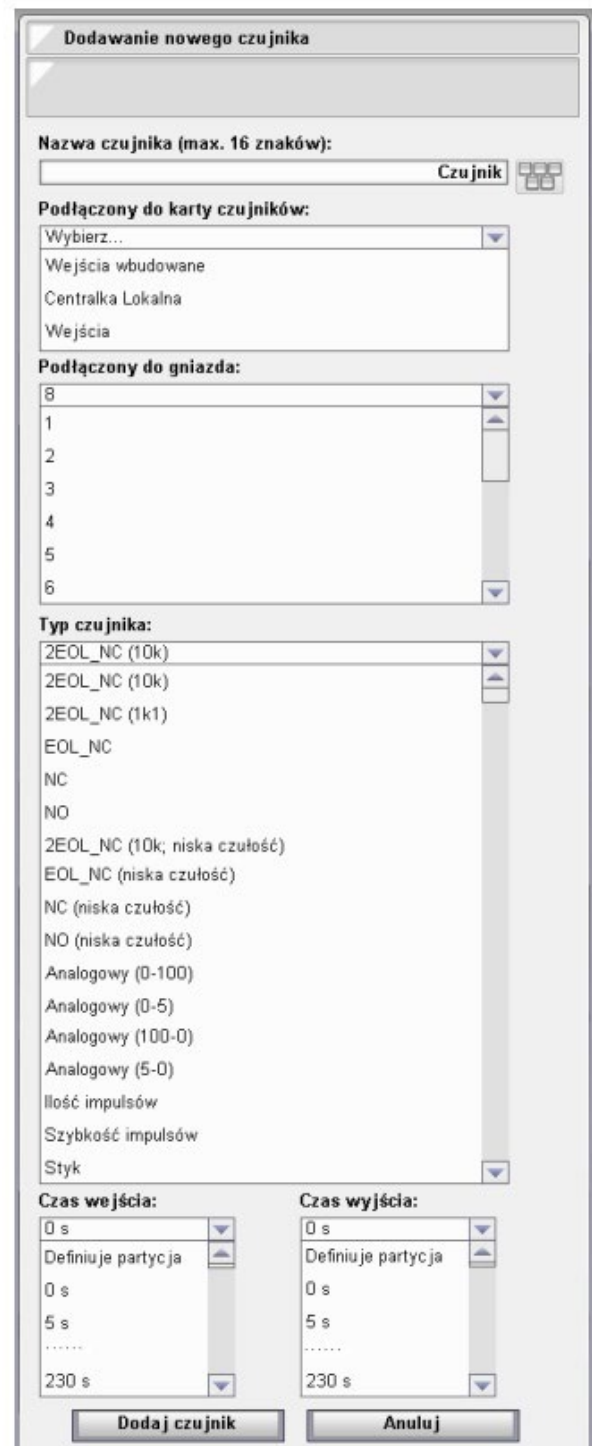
Dodawanie nowego czujnika

Nazwa czujnika (max. 16 znaków):

Czujnik

Podłączony do karty czujników:

Wybierz...

Wejścia wbudowane

Centralka Lokalna

Wejścia

Podłączony do gniazda:

8

1

2

3

4

5

6

Typ czujnika:

2EOL_NC (10k)

2EOL_NC (10k)

2EOL_NC (1k1)

EOL_NC

NC

NO

2EOL_NC (10k; niska czułość)

EOL_NC (niska czułość)

NC (niska czułość)

NO (niska czułość)

Analogowy (0-100)

Analogowy (0-5)

Analogowy (100-0)

Analogowy (5-0)

Ilość impulsów

Szybkość impulsów

Styk

Czas wejścia:

0 s

Definiuje partycja

0 s

5 s

......

230 s

Czas wyjścia:

0 s

Definiuje partycja

0 s

5 s

......

230 s

Dodaj czujnik

Anuluj